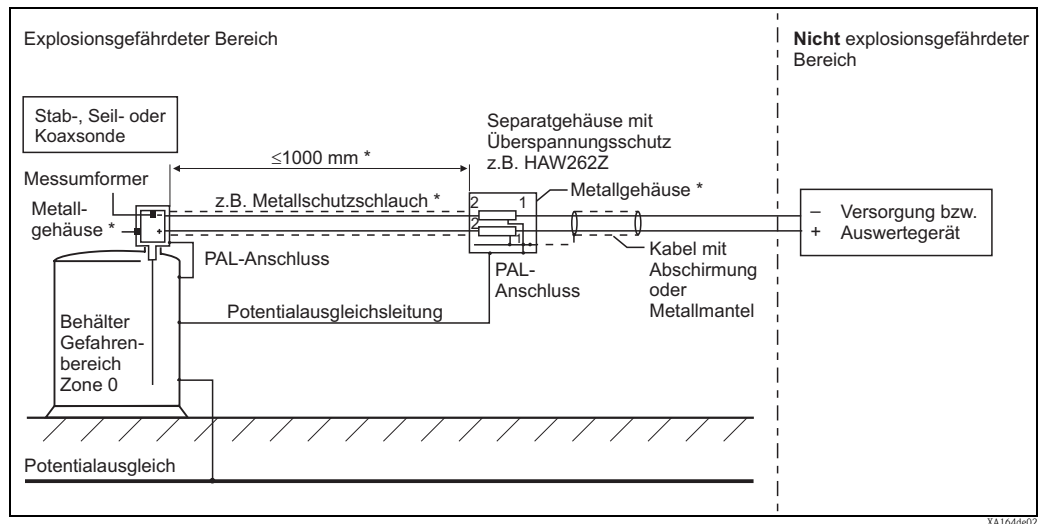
Explosionsgefährdeter Bereich

**Nicht** explosionsgefährdeter Bereich

Stab-, Seil- oder Koaxsonde

Separatgehäuse mit Überspannungsschutz z.B. HAW262Z

≤1000 mm *

Messumformer

Metallgehäuse *

z.B. Metallschutzschlauch *

2

1

2

1

Metallgehäuse *

–

+

Versorgung bzw. Auswertegerät

PAL-Anschluss

PAL-Anschluss

Kabel mit Abschirmung oder Metallmantel

Potentialausgleichsleitung

Behälter Gefahrenbereich Zone 0

Potentialausgleich

XA164de02